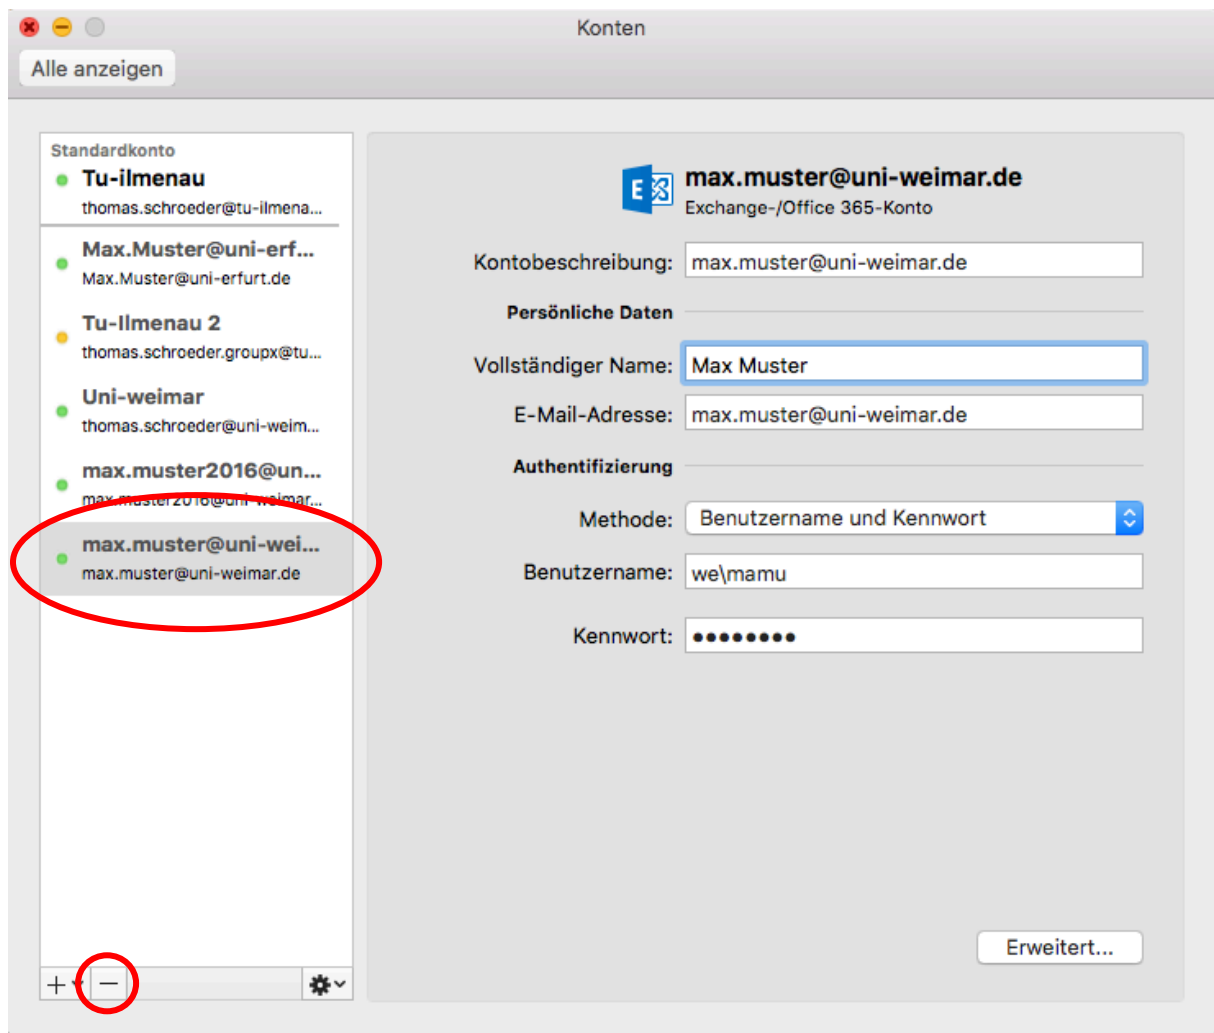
Konten

Alle anzeigen

Standardkonto
Tu-ilmenau
thomas.schroeder@tu-ilmena...

Max.Muster@uni-erf...
Max.Muster@uni-erfurt.de

Tu-Ilmenau 2
thomas.schroeder.groupx@tu...

Uni-weimar
thomas.schroeder@uni-weim...

max.muster2016@un...
max.muster2016@uni-weimar...

max.muster@uni-wei...
max.muster@uni-weimar.de

+ −

max.muster@uni-weimar.de
Exchange-/Office 365-Konto

Kontobeschreibung: max.muster@uni-weimar.de

Persönliche Daten

Vollständiger Name: Max Muster

E-Mail-Adresse: max.muster@uni-weimar.de

Authentifizierung

Methode: Benutzername und Kennwort

Benutzername: we\mamu

Kennwort: ••••••••

Erweitert...